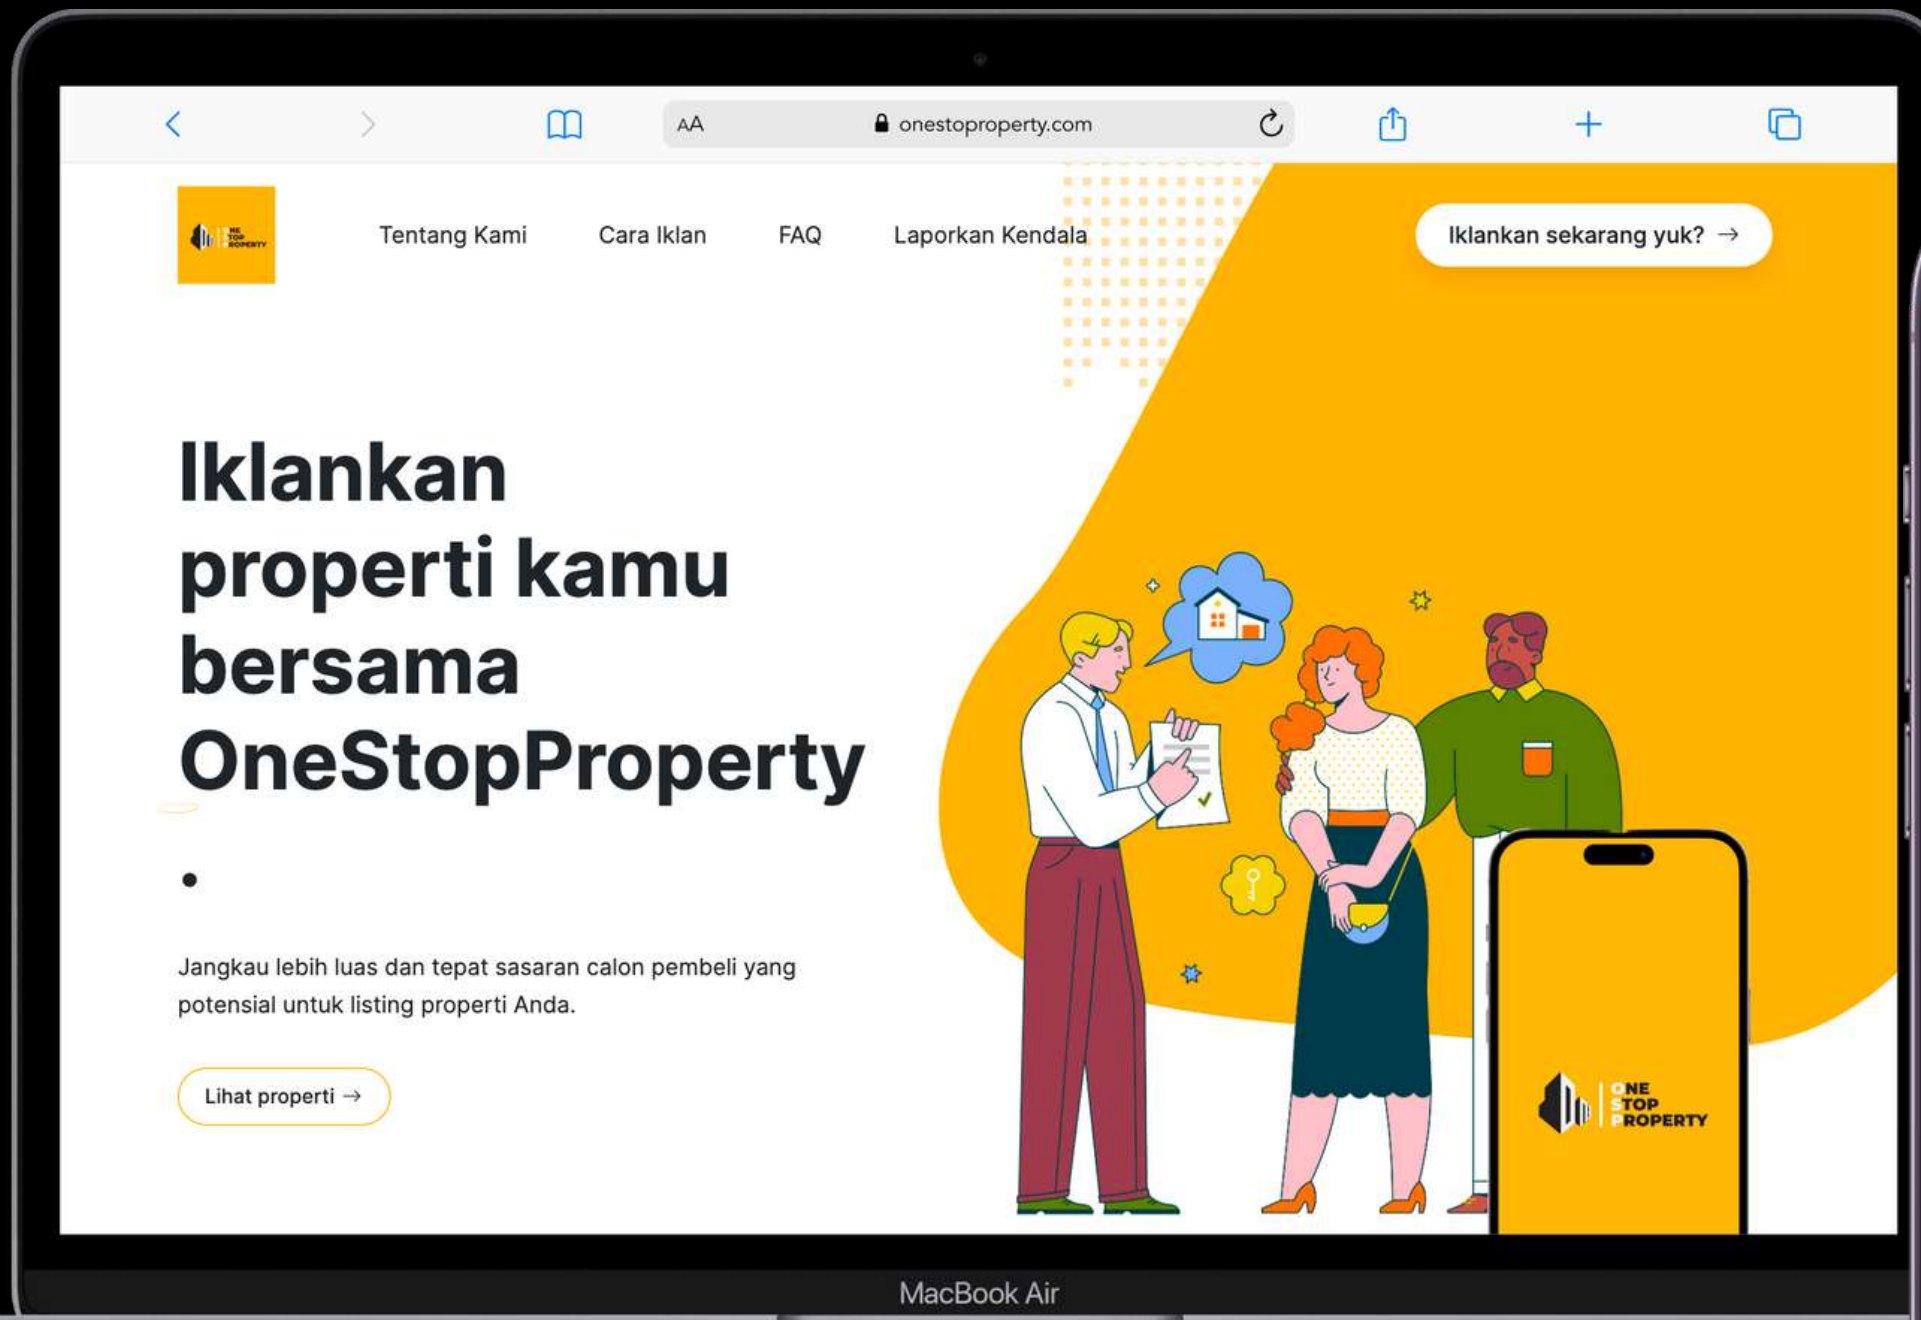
AA onestoproperty.com

ONE STOP PROPERTY

Tentang Kami Cara Iklan FAQ Laporkan Kendala

Iklankan sekarang yuk? →

Iklankan properti kamu bersama OneStopProperty

.

Jangkau lebih luas dan tepat sasaran calon pembeli yang potensial untuk listing properti Anda.

Lihat properti →

ONE STOP PROPERTY

MacBook Air